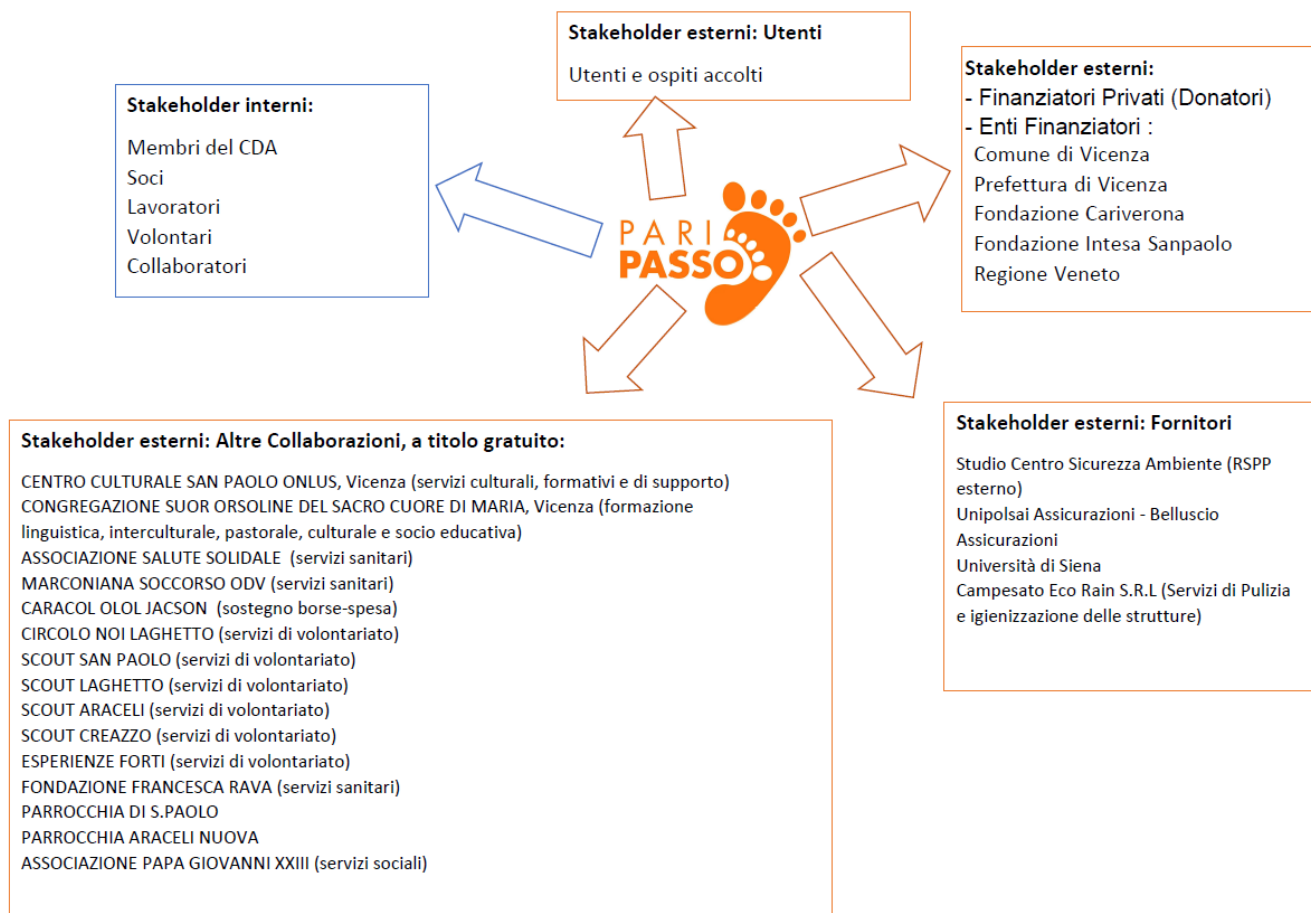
Stakeholder esterni: Utenti

Utenti e ospiti accolti

Stakeholder interni:

Membri del CDA
Soci
Lavoratori
Volontari
Collaboratori

Stakeholder esterni:
- Finanziatori Privati (Donatori)
- Enti Finanziatori :
Comune di Vicenza
Prefettura di Vicenza
Fondazione Cariverona
Fondazione Intesa Sanpaolo
Regione Veneto

PARI PASSO

Stakeholder esterni: Altre Collaborazioni, a titolo gratuito:

CENTRO CULTURALE SAN PAOLO ONLUS, Vicenza (servizi culturali, formativi e di supporto)
CONGREGAZIONE SUOR ORSOLINE DEL SACRO CUORE DI MARIA, Vicenza (formazione linguistica, interculturale, pastorale, culturale e socio educativa)
ASSOCIAZIONE SALUTE SOLIDALE (servizi sanitari)
MARCONIANA SOCCORSO ODV (servizi sanitari)
CARACOL OLOL JACSON (sostegno borse-spesa)
CIRCOLO NOI LAGHETTO (servizi di volontariato)
SCOUT SAN PAOLO (servizi di volontariato)
SCOUT LAGHETTO (servizi di volontariato)
SCOUT ARACELI (servizi di volontariato)
SCOUT CREAZZO (servizi di volontariato)
ESPERIENZE FORTI (servizi di volontariato)
FONDAZIONE FRANCESCA RAVA (servizi sanitari)
PARROCCHIA DI S.PAOLO
PARROCCHIA ARACELI NUOVA
ASSOCIAZIONE PAPA GIOVANNI XXIII (servizi sociali)

Stakeholder esterni: Fornitori

Studio Centro Sicurezza Ambiente (RSPP esterno)
Unipolsai Assicurazioni - Belluscio Assicurazioni
Università di Siena
Campesato Eco Rain S.R.L (Servizi di Pulizia e igienizzazione delle strutture)